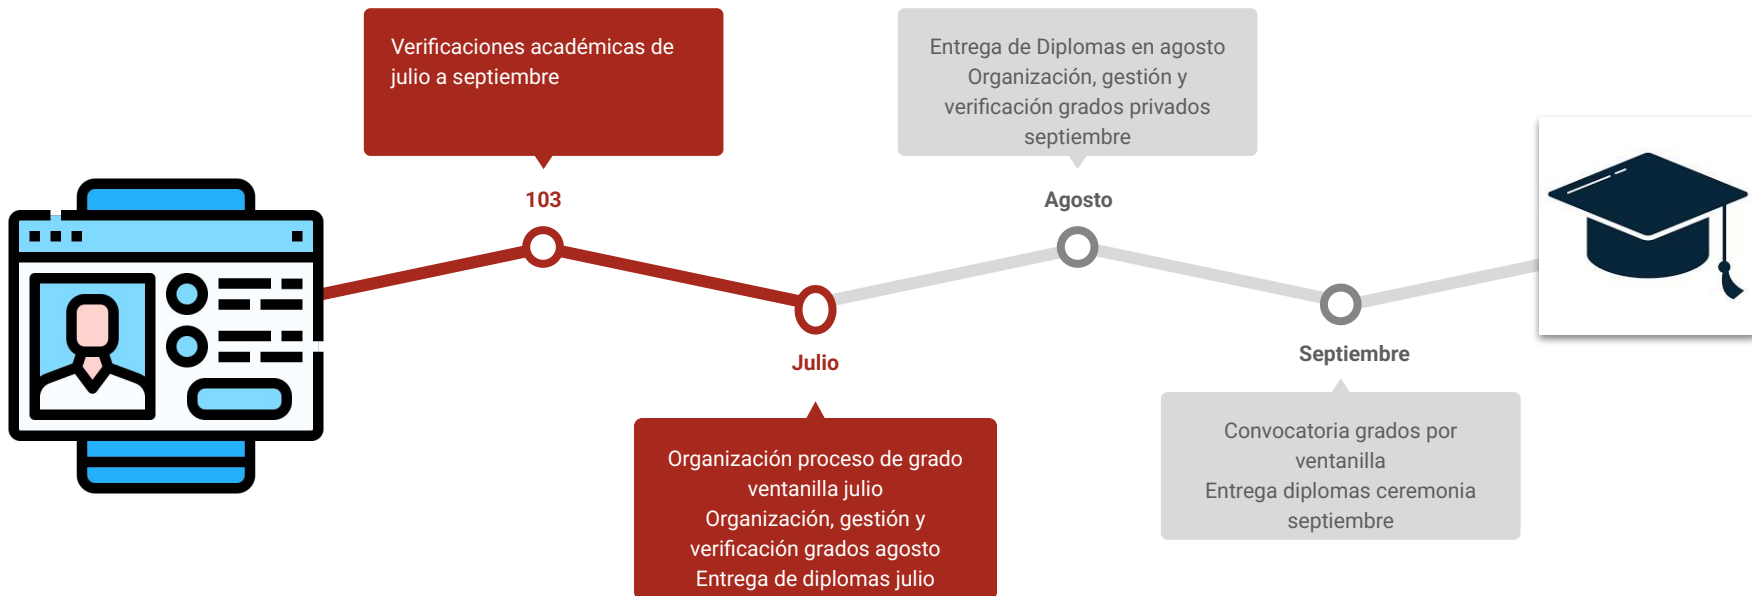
Verificaciones académicas de julio a septiembre

103

Entrega de Diplomas en agosto
Organización, gestión y verificación grados privados septiembre

Agosto

Julio

Septiembre

Organización proceso de grado ventanilla julio
Organización, gestión y verificación grados agosto
Entrega de diplomas julio

Convocatoria grados por ventanilla
Entrega diplomas ceremonia septiembre